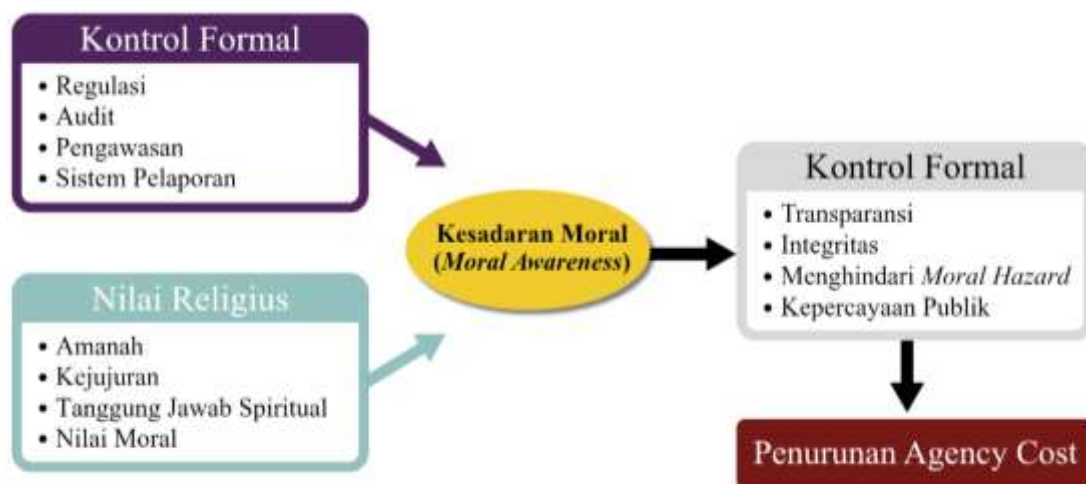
Kontrol Formal
• Regulasi
• Audit
• Pengawasan
• Sistem Pelaporan

Nilai Religius
• Amanah
• Kejujuran
• Tanggung Jawab Spiritual
• Nilai Moral

Kesadaran Moral (*Moral Awareness*)

Kontrol Formal
• Transparansi
• Integritas
• Menghindari *Moral Hazard*
• Kepercayaan Publik

Penurunan Agency Cost